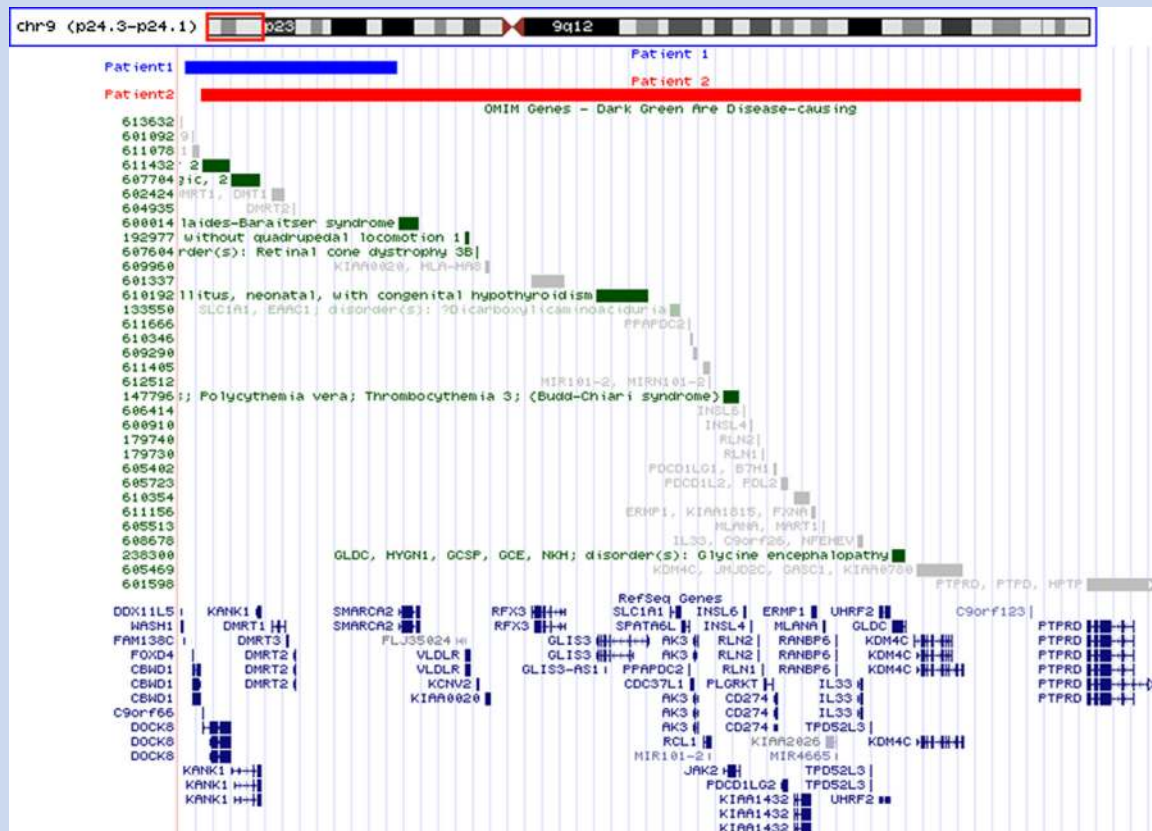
chr9 (p24.3-p24.1) p23 9q12

Patient 1
Patient1
Patient 2
Patient2

OMIM Genes - Dark Green Are Disease-causing

613632
601092 9
611078 1
611432 2
607704 gic, 2
602424 MRT1, DMT1
604935 DMRT2
600014 laides-Baraitser syndrome
192977 without quadrupedal locomotion 1
607604 rder(s): Retinal cone dystrophy 3B
609960 KIAA0020, HLA-HA8
601337
610192 llitus, neonatal, with congenital hypothyroidism
133550 SLC1A1, EAAC1; disorder(s): ?Dicarboxylicaminoaciduria
611666 PPAPDC2
610346
609290
611405
612512 MIR101-2, MIRN101-2
147796 ; Polycythemia vera; Thrombocythemia 3; (Budd-Chiari syndrome)
606414 INSL6
600910 INSL4
179740 RLN2
179730 RLN1
605402 PDCD1LG1, B7H1
605723 PDCD1LG2, PDL2
610354
611156 ERMP1, KIAA1815, FXNA
605513 MLANA, MART1
608678 IL33, C9orf26, NFEHEV
238300 GLDC, HYGN1, GCSP, GCE, NKH; disorder(s): Glycine encephalopathy
605469 KDM4C, JMJD2C, GASC1, KIAA0780
601598 PTPRD, PTPD, HPTP

RefSeq Genes
DDX11L5 KANK1 SMARCA2 RFX3 SLC1A1 INSL6 ERMP1 UHRF2 C9orf123
WASH1 DMRT1 SMARCA2 RFX3 SPATA6L INSL4 MLANA GLDC PTPRD
FAM138C DMRT3 FLJ35024 GLIS3 AK3 RLN2 RANBP6 KDM4C PTPRD
FOXD4 DMRT2 VLDLR GLIS3 AK3 RLN2 RANBP6 KDM4C PTPRD
CBWD1 DMRT2 VLDLR GLIS3-AS1 PPAPDC2 RLN1 RANBP6 KDM4C PTPRD
CBWD1 DMRT2 KCNV2 CDC37L1 PLGRKT IL33 PTPRD
CBWD1 KIAA0020 AK3 CD274 IL33 PTPRD
C9orf66 AK3 CD274 IL33
DOCK8 AK3 CD274 TPD52L3
DOCK8 RCL1 KIAA2026 KDM4C
DOCK8 MIR101-2 MIR4665
KANK1 JAK2 TPD52L3
KANK1 PDCD1LG2 TPD52L3
KANK1 KIAA1432 UHRF2
KIAA1432
KIAA1432